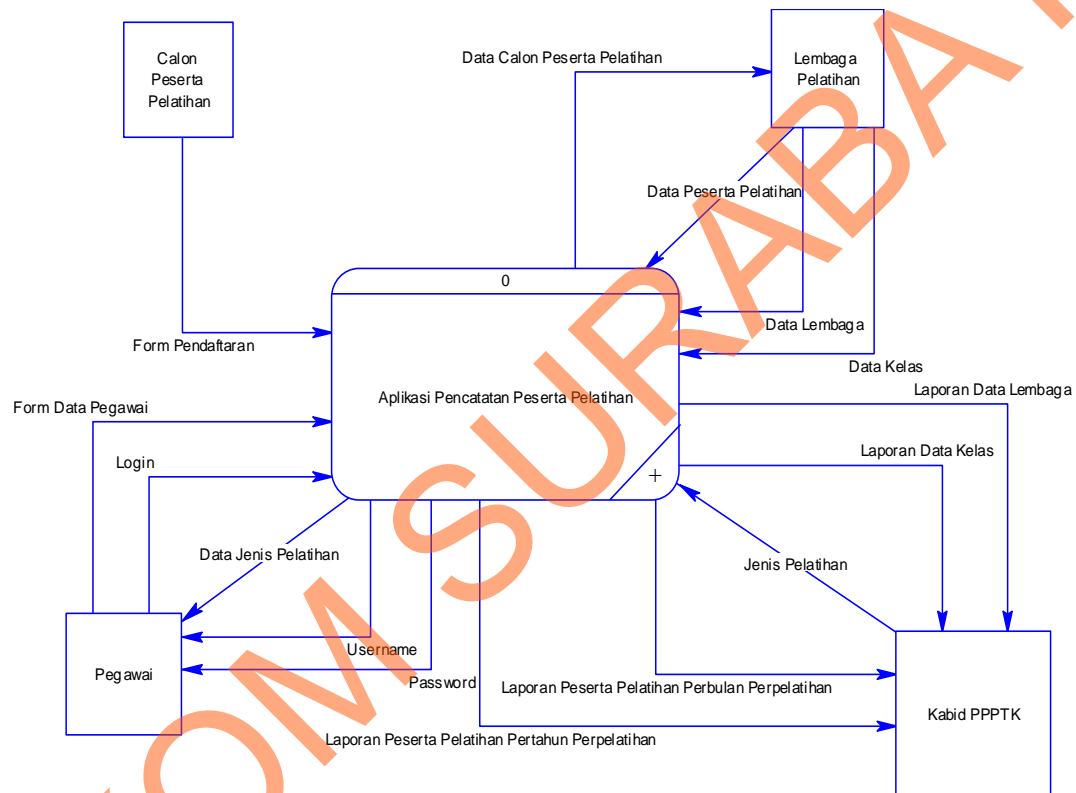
Calon Peserta Pelatihan

Data Calon Peserta Pelatihan

Lembaga Pelatihan

Data Peserta Pelatihan

0

Form Pendaftaran

Data Lembaga

Data Kelas

Laporan Data Lembaga

Form Data Pegawai

Aplikasi Pencatatan Peserta Pelatihan

Laporan Data Kelas

Login

+

Data Jenis Pelatihan

Jenis Pelatihan

Username

Pegawai

Password

Laporan Peserta Pelatihan Perbulan Perpelatihan

Kabid PPPTK

Laporan Peserta Pelatihan Pertahun Perpelatihan

STIKOM SURABAYA